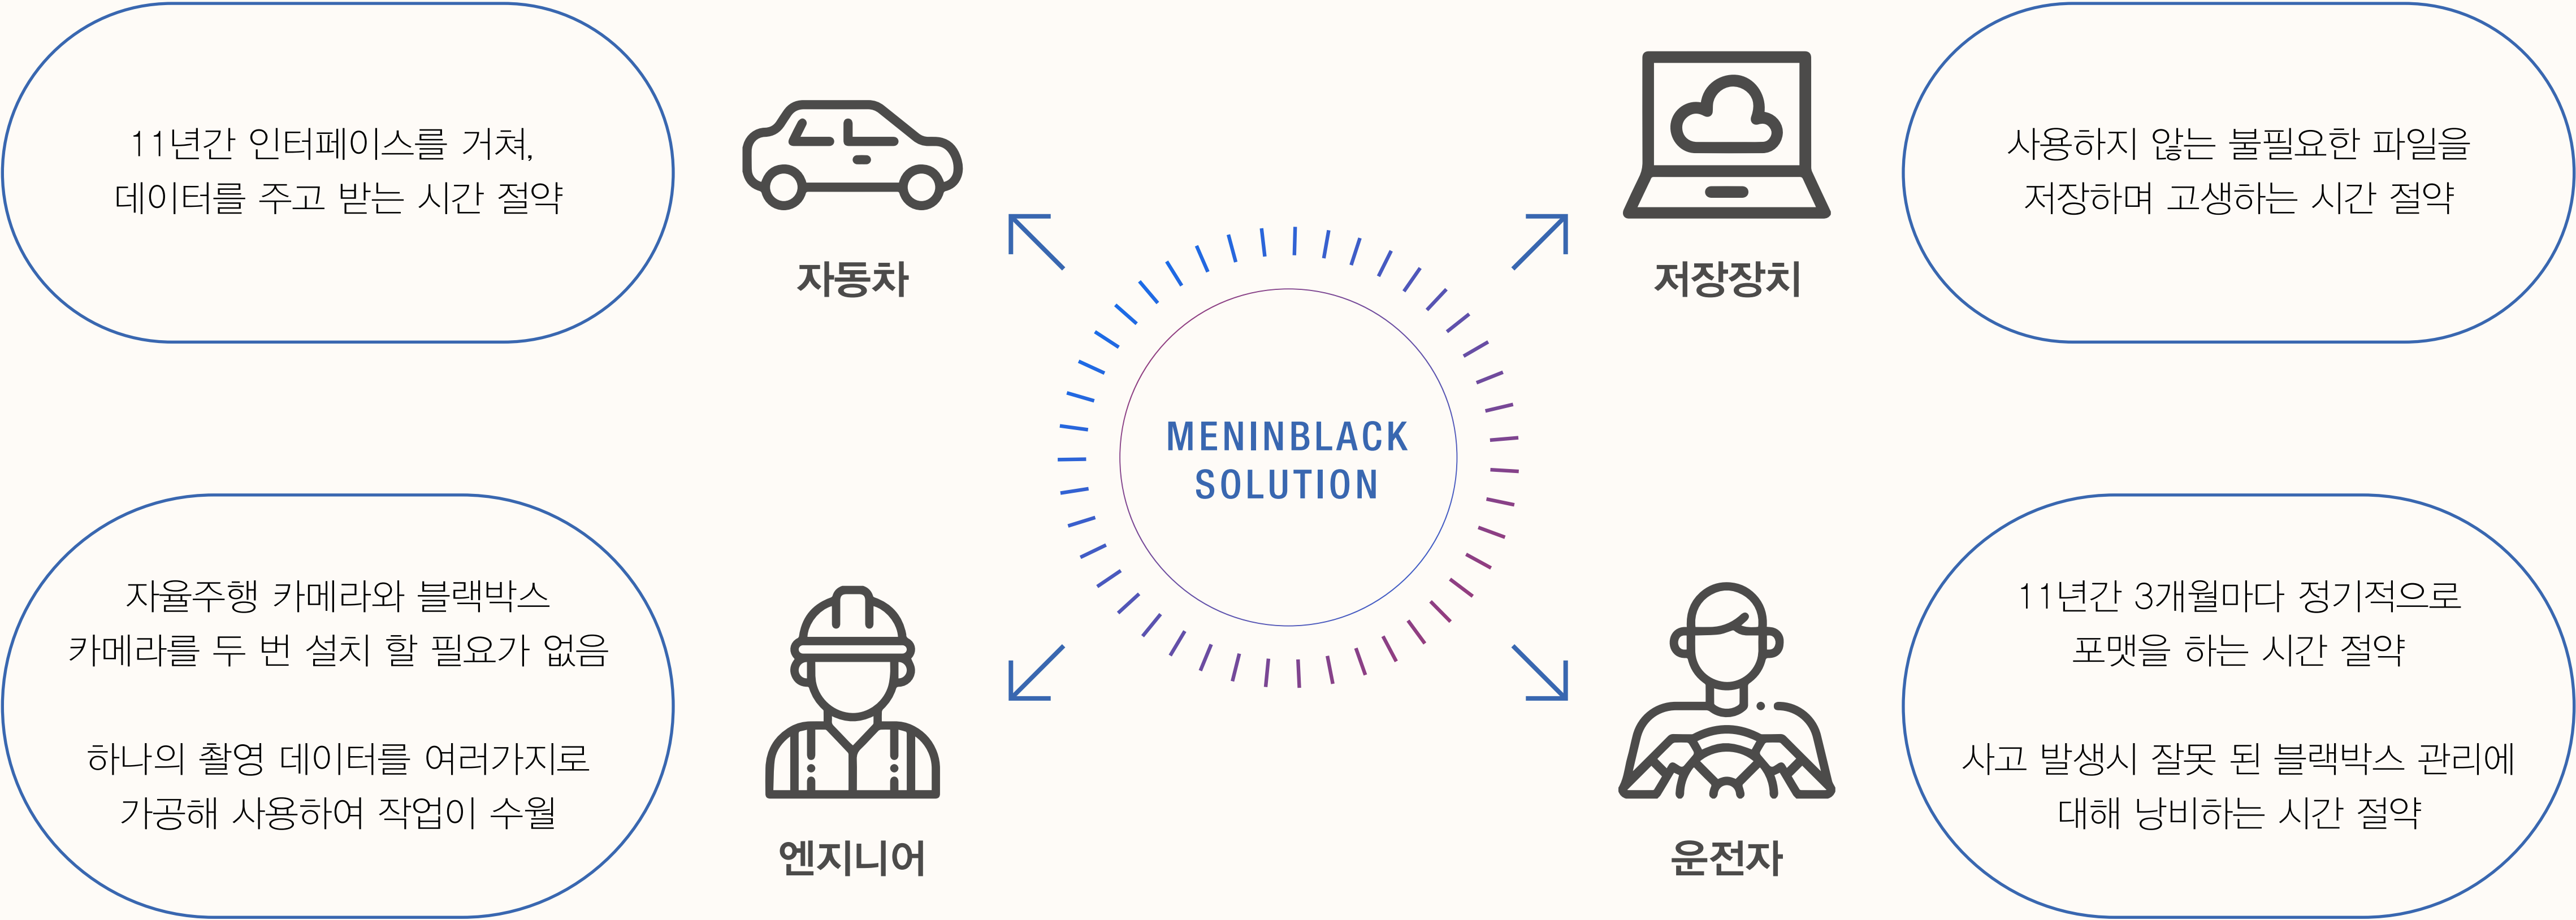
11년간 인터페이스를 거쳐,
데이터를 주고 받는 시간 절약

자동차

저장장치

사용하지 않는 불필요한 파일을
저장하며 고생하는 시간 절약

MENINBLACK SOLUTION

자율주행 카메라와 블랙박스
카메라를 두 번 설치 할 필요가 없음

하나의 촬영 데이터를 여러가지로
가공해 사용하여 작업이 수월

엔지니어

운전자

11년간 3개월마다 정기적으로
포맷을 하는 시간 절약

사고 발생시 잘못 된 블랙박스 관리에
대해 낭비하는 시간 절약